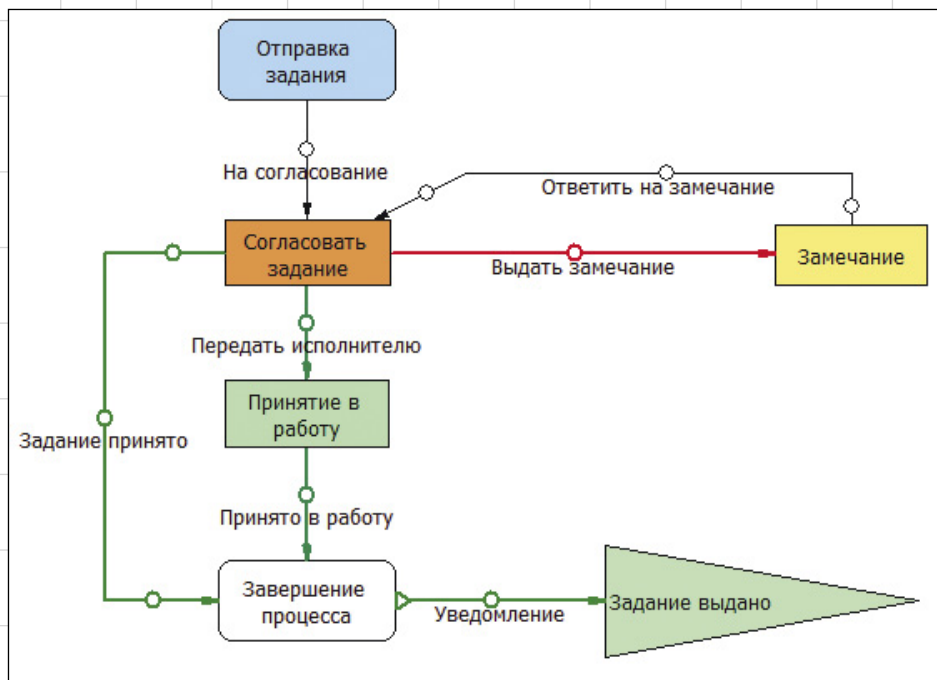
Отправка задания

На согласование

Ответить на замечание

Согласовать задание

Выдать замечание

Замечание

Передать исполнителю

Принятие в работу

Задание принято

Принято в работу

Завершение процесса

Уведомление

Задание выдано